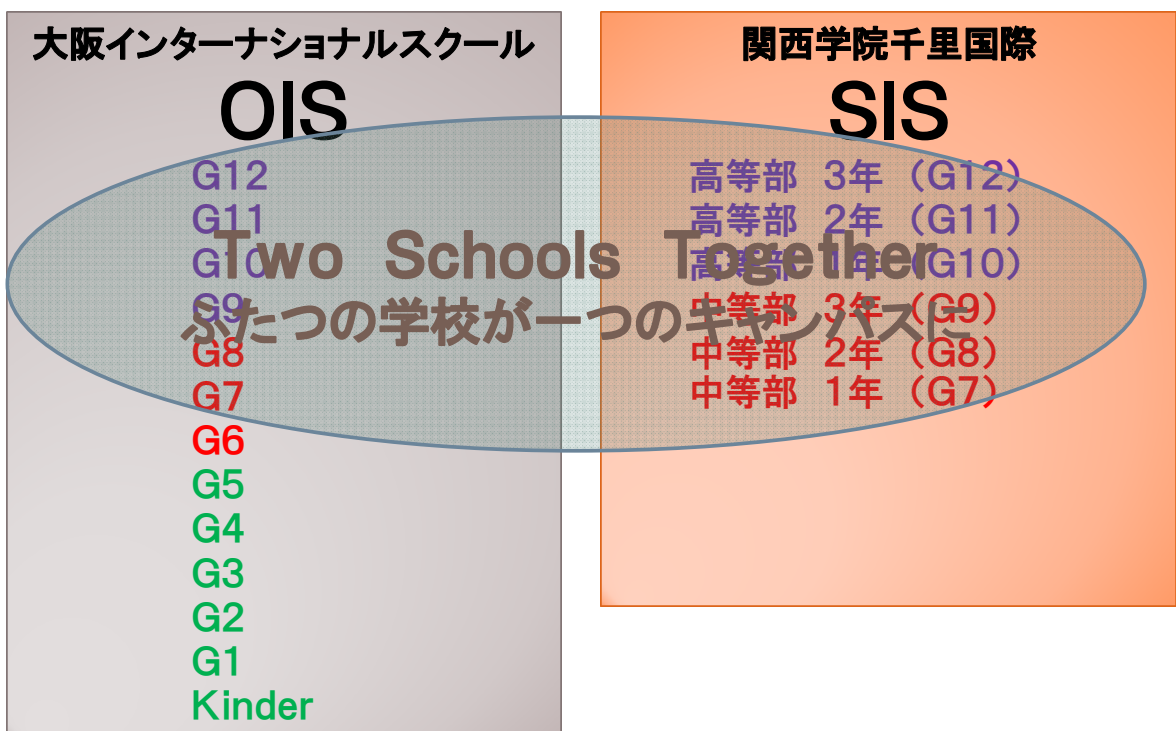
大阪インターナショナルスクール
OIS

G12
G11
G10
G9
G8
G7
G6
G5
G4
G3
G2
G1
Kinder

関西学院千里国際
SIS

高等部 3年（G12）
高等部 2年（G11）
高等部 1年（G10）
中等部 3年（G9）
中等部 2年（G8）
中等部 1年（G7）

Two Schools Together
ふたつの学校が一つのキャンパスに